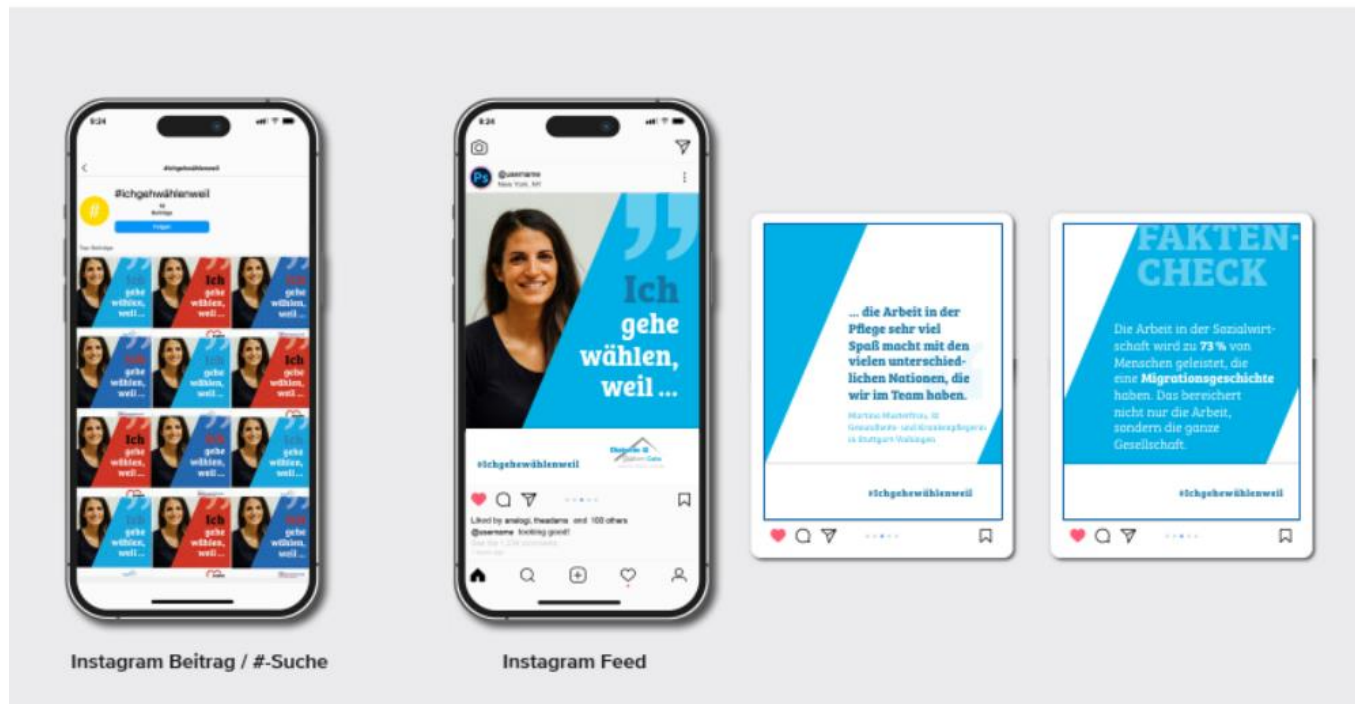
9:24

#ichgehwählenweil

#ichgehwählenweil

Folgen

Ich gehe wählen, weil ...

Ich gehe wählen, weil ...

Ich gehe wählen, weil ...

Ich gehe wählen, weil ...

Ich gehe wählen, weil ...

Ich gehe wählen, weil ...

Ich gehe wählen, weil ...

Ich gehe wählen, weil ...

Ich gehe wählen, weil ...

Ich gehe wählen, weil ...

Ich gehe wählen, weil ...

Ich gehe wählen, weil ...

Instagram Beitrag / #-Suche

9:24

@username
New York, NY

Ich gehe wählen, weil ...

#Ichgehewählenweil

Liked by analogi, theadams and 100 others
@username looking good!

Instagram Feed

... die Arbeit in der Pflege sehr viel Spaß macht mit den vielen unterschiedlichen Nationen, die wir im Team haben.

Martina Musterfrau, 32
Gesundheits- und Krankenpflegerin
in Stuttgart-Vaihingen

#Ichgehewählenweil

FAKTEN-CHECK

Die Arbeit in der Sozialwirtschaft wird zu 73 % von Menschen geleistet, die eine Migrationsgeschichte haben. Das bereichert nicht nur die Arbeit, sondern die ganze Gesellschaft.

#Ichgehewählenweil